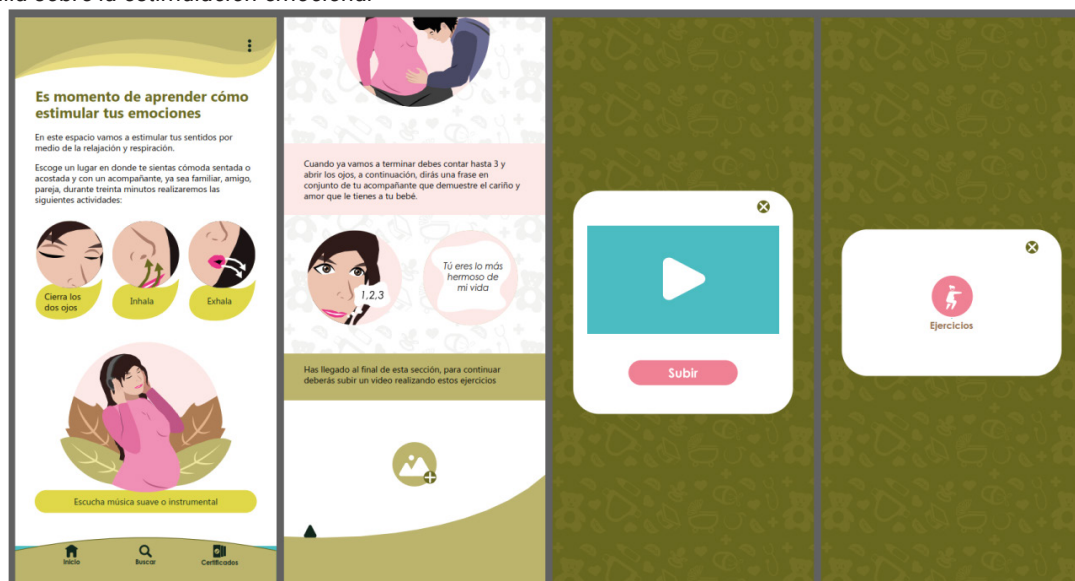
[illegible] sobre la estimulación emocional.

Es momento de aprender cómo estimular tus emociones

En este espacio vamos a estimular tus sentidos por medio de la relajación y respiración.

Escoge un lugar en donde te sientas cómoda sentada o acostada y con un acompañante, ya sea familiar, amigo, pareja, durante treinta minutos realizaremos las siguientes actividades:

Cierra los dos ojos

Inhala

Exhala

Escucha música suave o instrumental

Inicio Buscar Certificados

Cuando ya vamos a terminar debes contar hasta 3 y abrir los ojos, a continuación, dirás una frase en conjunto de tu acompañante que demuestre el cariño y amor que le tienes a tu bebé.

1,2,3

Tú eres lo más hermoso de mi vida

Has llegado al final de esta sección, para continuar deberás subir un video realizando estos ejercicios

Subir

Ejercicios